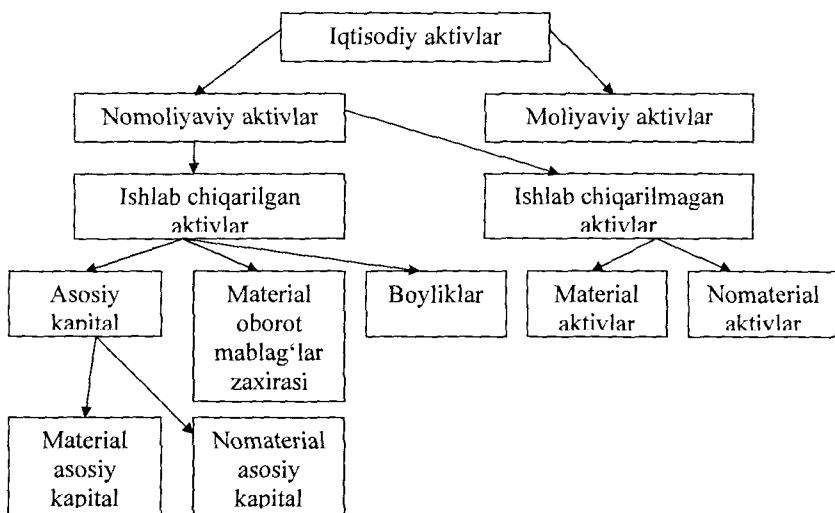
Iqtisodiy aktivlar

Nomoliyaviy aktivlar

Moliyaviy aktivlar

Ishlab chiqarilgan aktivlar

Ishlab chiqarilmagan aktivlar

Asosiy kapital

Material oborot mablag‘lar zaxirasi

Boyliklar

Material aktivlar

Nomaterial aktivlar

Material asosiy kapital

Nomaterial asosiy kapital